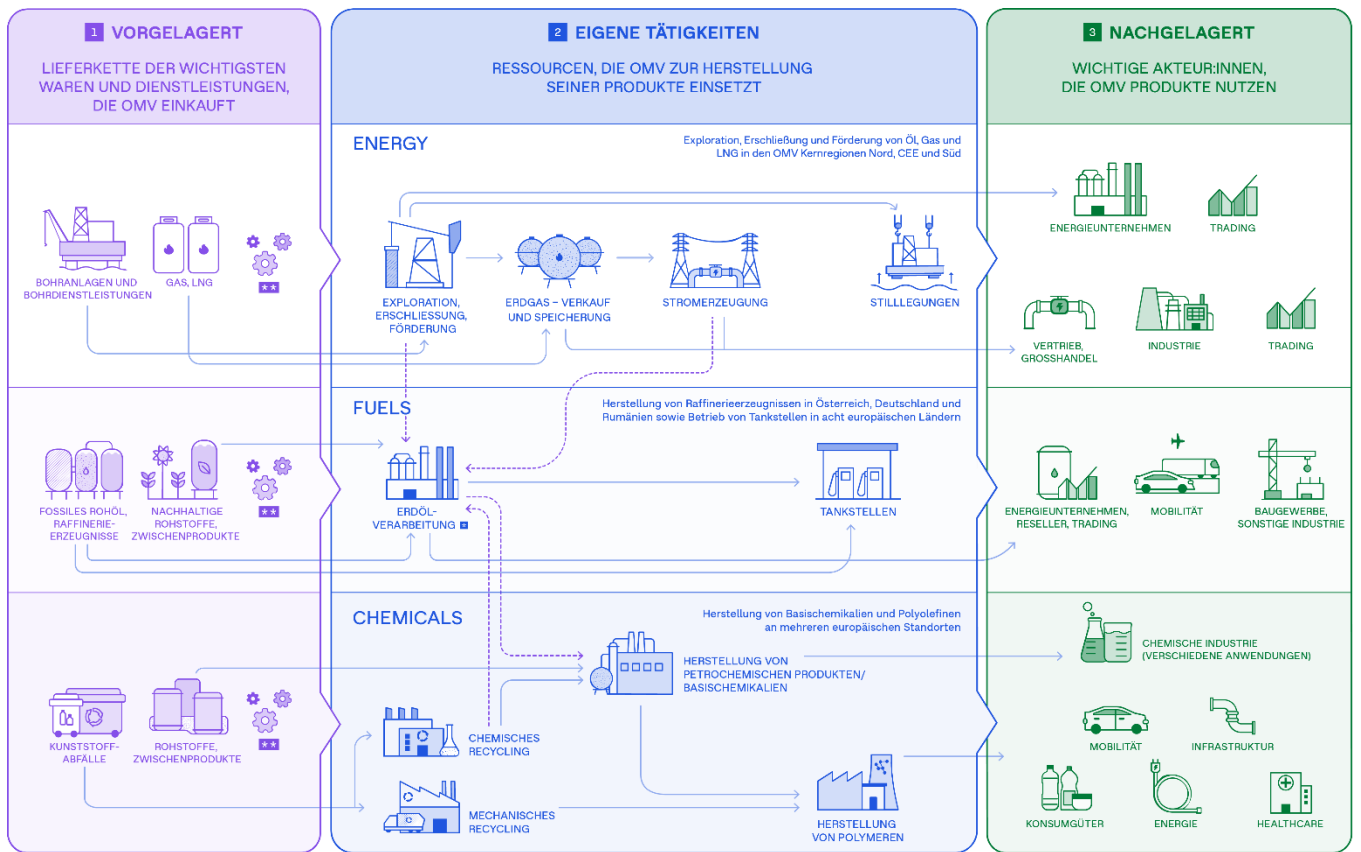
1 VORGELAGERT

LIEFERKETTE DER WICHTIGSTEN WAREN UND DIENSTLEISTUNGEN, DIE OMV EINKAUFT

2 EIGENE TÄTIGKEITEN

RESSOURCEN, DIE OMV ZUR HERSTELLUNG SEINER PRODUKTE EINSETZT

3 NACHGELAGERT

WICHTIGE AKTEUR:INNEN, DIE OMV PRODUKTE NUTZEN

ENERGY

Exploration, Erschließung und Förderung von Öl, Gas und LNG in den OMV Kernregionen Nord, CEE und Süd

BOHRANLAGEN UND BOHRDIENSTLEISTUNGEN

GAS, LNG

**

EXPLORATION, ERSCHLIESSUNG, FÖRDERUNG

ERDGAS – VERKAUF UND SPEICHERUNG

STROMERZEUGUNG

STILLLEGUNGEN

ENERGIEUNTERNEHMEN

TRADING

VERTRIEB, GROSSHANDEL

INDUSTRIE

TRADING

FUELS

Herstellung von Raffinerieerzeugnissen in Österreich, Deutschland und Rumänien sowie Betrieb von Tankstellen in acht europäischen Ländern

FOSSILES ROHÖL, RAFFINERIE-ERZEUGNISSE

NACHHALTIGE ROHSTOFFE, ZWISCHENPRODUKTE

**

ERDÖL-VERARBEITUNG

TANKSTELLEN

ENERGIEUNTERNEHMEN, RESELLER, TRADING

MOBILITÄT

BAUGEWERBE, SONSTIGE INDUSTRIE

CHEMICALS

Herstellung von Basischemikalien und Polyolefinen an mehreren europäischen Standorten

KUNSTSTOFF-ABFÄLLE

ROHSTOFFE, ZWISCHENPRODUKTE

**

HERSTELLUNG VON PETROCHEMISCHEN PRODUKTEN/ BASISCHEMIKALIEN

CHEMISCHES RECYCLING

MECHANISCHES RECYCLING

HERSTELLUNG VON POLYMEREN

CHEMISCHE INDUSTRIE (VERSCHIEDENE ANWENDUNGEN)

MOBILITÄT

INFRASTRUKTUR

KONSUMGÜTER

ENERGIE

HEALTHCARE